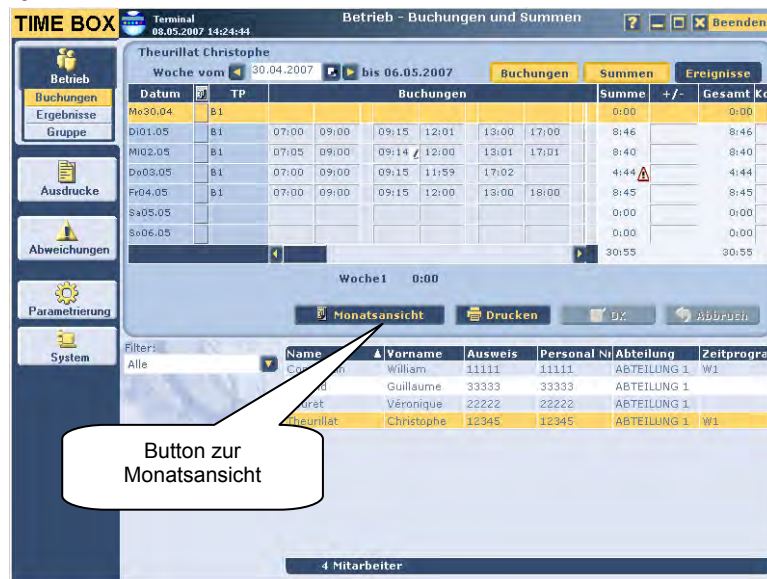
TIME BOX Terminal 08.05.2007 14:24:44 Betrieb - Buchungen und Summen ? Beenden

Betrieb
Buchungen
Ergebnisse
Gruppe

Ausdrucke

Abweichungen

Parametrierung

System

Theurillat Christophe
Woche vom 30.04.2007 bis 06.05.2007
Buchungen Summen Ereignisse

| Datum | | TP | Buchungen | | | | | | Summe | +/- | Gesamt | Ko |
|---|---|---|---|---|---|---|---|---|---|---|---|---|
| Mo30.04 | | B1 | | | | | | | 0:00 | | 0:00 | |
| Di01.05 | | B1 | 07:00 | 09:00 | 09:15 | 12:01 | 13:00 | 17:00 | 8:46 | | 8:46 | |
| Mi02.05 | | B1 | 07:05 | 09:00 | 09:14 | 12:00 | 13:01 | 17:01 | 8:40 | | 8:40 | |
| Do03.05 | | B1 | 07:00 | 09:00 | 09:15 | 11:59 | 17:02 | | 4:44 | | 4:44 | |
| Fr04.05 | | B1 | 07:00 | 09:00 | 09:15 | 12:00 | 13:00 | 18:00 | 8:45 | | 8:45 | |
| Sa05.05 | | | | | | | | | 0:00 | | 0:00 | |
| So06.05 | | | | | | | | | 0:00 | | 0:00 | |
| | | | | | | | | | 30:55 | | 30:55 | |

Woche1 0:00

Monatsansicht Drucken OK Abbruch

Filter:
Alle

| Name | Vorname | Ausweis | Personal Nr | Abteilung | Zeitprogra |
|---|---|---|---|---|---|
| Co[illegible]n | William | 11111 | 11111 | ABTEILUNG 1 | W1 |
| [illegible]d | Guillaume | 33333 | 33333 | ABTEILUNG 1 | |
| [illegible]uret | Véronique | 22222 | 22222 | ABTEILUNG 1 | |
| Theurillat | Christophe | 12345 | 12345 | ABTEILUNG 1 | W1 |

Button zur Monatsansicht

4 Mitarbeiter